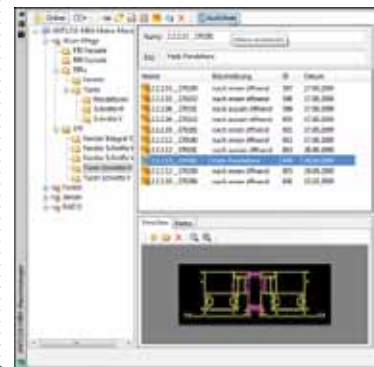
Ordner | Auswählen
Name: 2.2.2.11_170100
Typ: Flexibler Pfostenriegel

| Name | Beschreibung | ID | Datum |
|---|---|---|---|
| 2.2.2.01_170100 | nach innen öffnend | 397 | 17.06.2004 |
| 2.2.2.02_170100 | nach innen öffnend | 398 | 17.06.2004 |
| 2.2.2.03_170100 | nach außen öffnend | 399 | 17.06.2004 |
| 2.2.2.04_170100 | nach außen öffnend | 400 | 17.06.2004 |
| 2.2.2.05_170100 | nach innen öffnend | 401 | 17.06.2004 |
| 2.2.2.06_170100 | nach außen öffnend | 402 | 17.06.2004 |
| 2.2.2.07_170100 | nach außen öffnend | 403 | 17.06.2004 |
| 2.2.2.08_170100 | nach außen öffnend | 404 | 28.06.2004 |
| 2.2.2.09_170100 | nach innen öffnend | 405 | 17.06.2004 |
| 2.2.2.10_170100 | nach innen öffnend | 406 | 17.06.2004 |
| 2.2.2.11_170100 | Flexibler Pfostenriegel | 1000 | 19.03.2004 |
| 2.2.2.12_170100 | nach innen öffnend | 407 | 17.06.2004 |
| 2.2.2.13_170100 | nach innen öffnend | 408 | 17.06.2004 |
| 2.2.2.14_170100 | nach außen öffnend | 409 | 17.06.2004 |

Vorschau | Daten
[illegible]